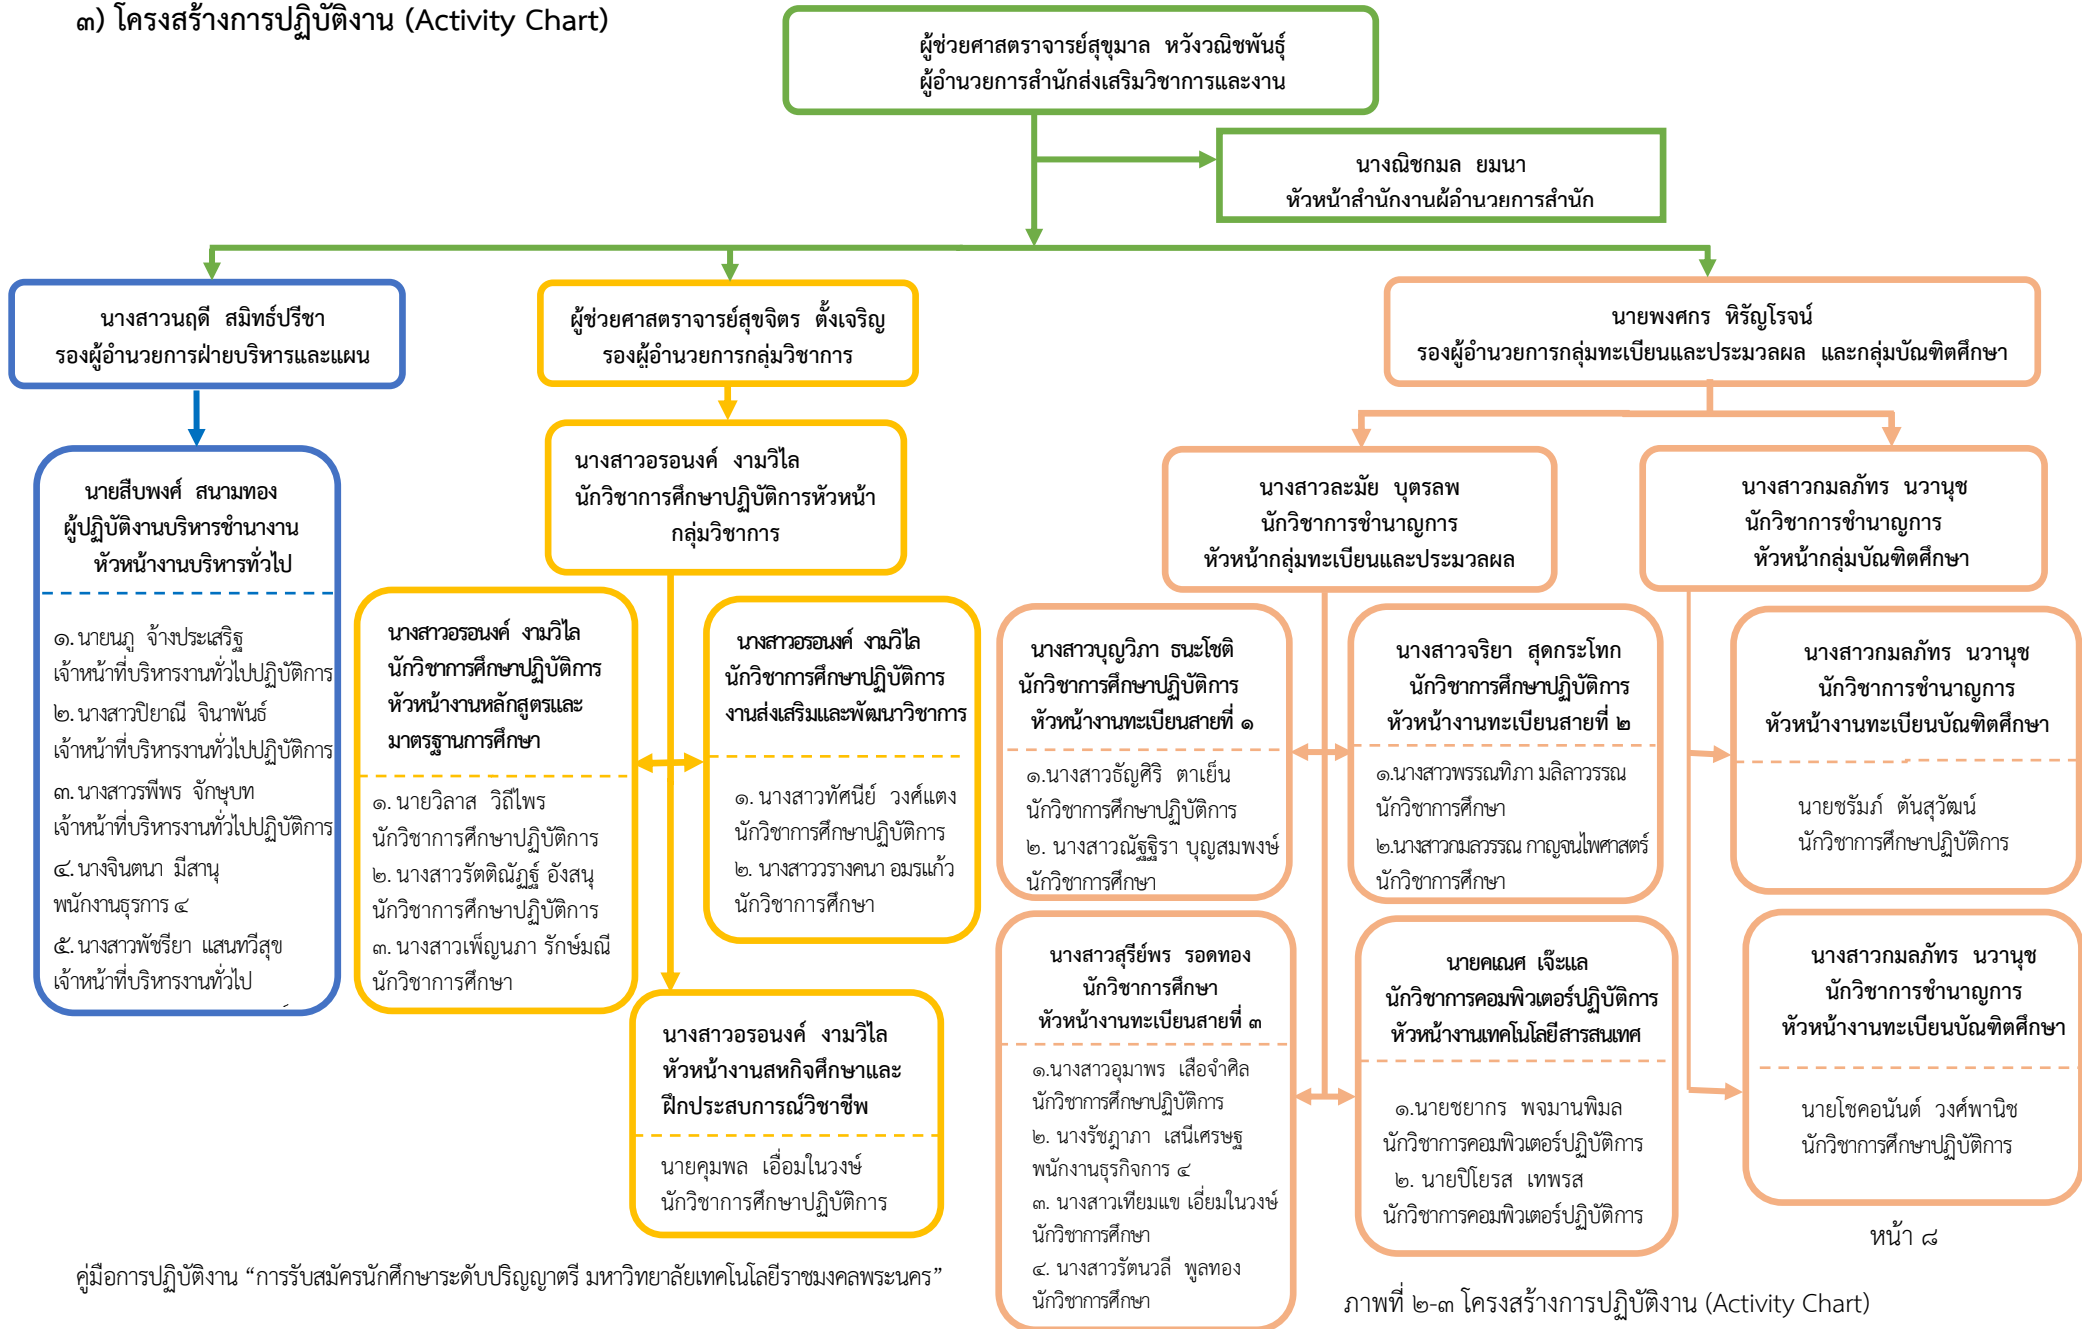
๓) โครงสร้างการปฏิบัติงาน (Activity Chart)

ผู้ช่วยศาสตราจารย์สุขุมาล หวังวณิชพันธุ์
ผู้อำนวยการสำนักส่งเสริมวิชาการและงาน

นางณิชกมล ยมนา
หัวหน้าสำนักงานผู้อำนวยการสำนัก

นางสาวนฤดี สมิทธ์ปรีชา
รองผู้อำนวยการฝ่ายบริหารและแผน

นายสืบพงศ์ สนามทอง
ผู้ปฏิบัติงานบริหารชำนาญงาน
หัวหน้างานบริหารทั่วไป

๑. นายนฤ จ้างประเสริฐ
เจ้าหน้าที่บริหารงานทั่วไปปฏิบัติการ
๒. นางสาวปิยาณี จินาพันธ์
เจ้าหน้าที่บริหารงานทั่วไปปฏิบัติการ
๓. นางสาวรพีพร จักษุบท
เจ้าหน้าที่บริหารงานทั่วไปปฏิบัติการ
๔. นางจินตนา มีสานุ
พนักงานธุรการ ๔
๕. นางสาวพัชรียา แสนทวีสุข
เจ้าหน้าที่บริหารงานทั่วไป

ผู้ช่วยศาสตราจารย์สุขจิตร ตั้งเจริญ
รองผู้อำนวยการกลุ่มวิชาการ

นางสาวอรองค์ งามวิไล
นักวิชาการศึกษาปฏิบัติการหัวหน้ากลุ่มวิชาการ

นางสาวอรองค์ งามวิไล
นักวิชาการศึกษาปฏิบัติการ
หัวหน้างานหลักสูตรและมาตรฐานการศึกษา

๑. นายวิลาส วิถีไพร
นักวิชาการศึกษาปฏิบัติการ
๒. นางสาวรัตติณัฏฐ์ อังสนุ
นักวิชาการศึกษาปฏิบัติการ
๓. นางสาวเพ็ญนภา รักษ์มณี
นักวิชาการศึกษา

นางสาวอรองค์ งามวิไล
นักวิชาการศึกษาปฏิบัติการ
งานส่งเสริมและพัฒนาวิชาการ

๑. นางสาวทัศนีย์ วงศ์แตง
นักวิชาการศึกษาปฏิบัติการ
๒. นางสาววรางคนา อมรแก้ว
นักวิชาการศึกษา

นางสาวอรองค์ งามวิไล
หัวหน้างานสหกิจศึกษาและฝึกประสบการณ์วิชาชีพ

นายคุมพล เอื่อมในวงษ์
นักวิชาการศึกษาปฏิบัติการ

นายพงศกร หิรัญโรจน์
รองผู้อำนวยการกลุ่มทะเบียนและประมวลผล และกลุ่มบัณฑิตศึกษา

นางสาวละมัย บุตรลพ
นักวิชาการชำนาญการ
หัวหน้ากลุ่มทะเบียนและประมวลผล

นางสาวกมลภัทร นวานุช
นักวิชาการชำนาญการ
หัวหน้ากลุ่มบัณฑิตศึกษา

นางสาวบุญวิภา ธนโชติ
นักวิชาการศึกษาปฏิบัติการ
หัวหน้างานทะเบียนสายที่ ๑

๑. นางสาวธัญศิริ ตาเย็น
นักวิชาการศึกษาปฏิบัติการ
๒. นางสาวณัฐธิรา บุญสมพงษ์
นักวิชาการศึกษา

นางสาวจริยา สุดกระโทก
นักวิชาการศึกษาปฏิบัติการ
หัวหน้างานทะเบียนสายที่ ๒

๑. นางสาวพรรณทิภา มลิลาวรรณ
นักวิชาการศึกษา
๒. นางสาวมลวรรณ กาญจนไพศาสตร์
นักวิชาการศึกษา

นางสาวกมลภัทร นวานุช
นักวิชาการชำนาญการ
หัวหน้างานทะเบียนบัณฑิตศึกษา

นายชรัมภ์ ตันสุวัฒน์
นักวิชาการศึกษาปฏิบัติการ

นางสาวสุรีย์พร รอดทอง
นักวิชาการศึกษา
หัวหน้างานทะเบียนสายที่ ๓

๑. นางสาวอุมาพร เสือจำศิล
นักวิชาการศึกษาปฏิบัติการ
๒. นางรัชฎาภา เสนีเศรษฐ
พนักงานธุรกิจการ ๔
๓. นางสาวเทียมแข เอี่ยมในวงษ์
นักวิชาการศึกษา
๔. นางสาวรัตนวลี พูลทอง
นักวิชาการศึกษา

นายคณศ เจ๊ะแล
นักวิชาการคอมพิวเตอร์ปฏิบัติการ
หัวหน้างานเทคโนโลยีสารสนเทศ

๑. นายชยากร พจมานพิมล
นักวิชาการคอมพิวเตอร์ปฏิบัติการ
๒. นายปิโยรส เทพรส
นักวิชาการคอมพิวเตอร์ปฏิบัติการ

นางสาวกมลภัทร นวานุช
นักวิชาการชำนาญการ
หัวหน้างานทะเบียนบัณฑิตศึกษา

นายโชคอนันต์ วงศ์พานิช
นักวิชาการศึกษาปฏิบัติการ

หน้า ๘

คู่มือการปฏิบัติงาน “การรับสมัครนักศึกษาระดับปริญญาตรี มหาวิทยาลัยเทคโนโลยีราชมงคลพระนคร”

ภาพที่ ๒-๓ โครงสร้างการปฏิบัติงาน (Activity Chart)